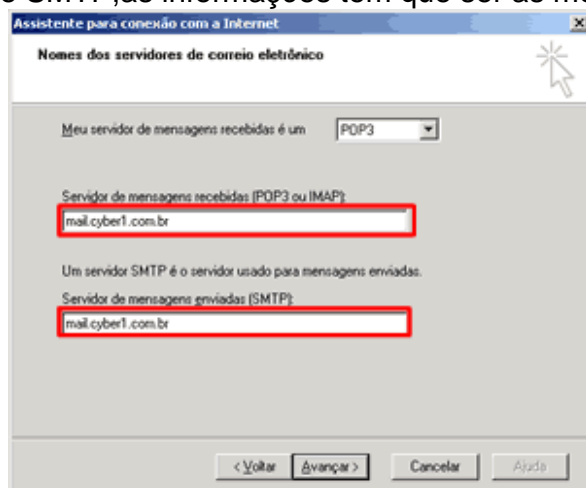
o SMTP, as informações tem que ser as m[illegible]

Assistente para conexão com a Internet

Nomes dos servidores de correio eletrônico

Meu servidor de mensagens recebidas é um POP3

Servidor de mensagens recebidas (POP3 ou IMAP):

mail.cyber1.com.br

Um servidor SMTP é o servidor usado para mensagens enviadas.

Servidor de mensagens enviadas (SMTP):

mail.cyber1.com.br

< Voltar Avançar > Cancelar Ajuda